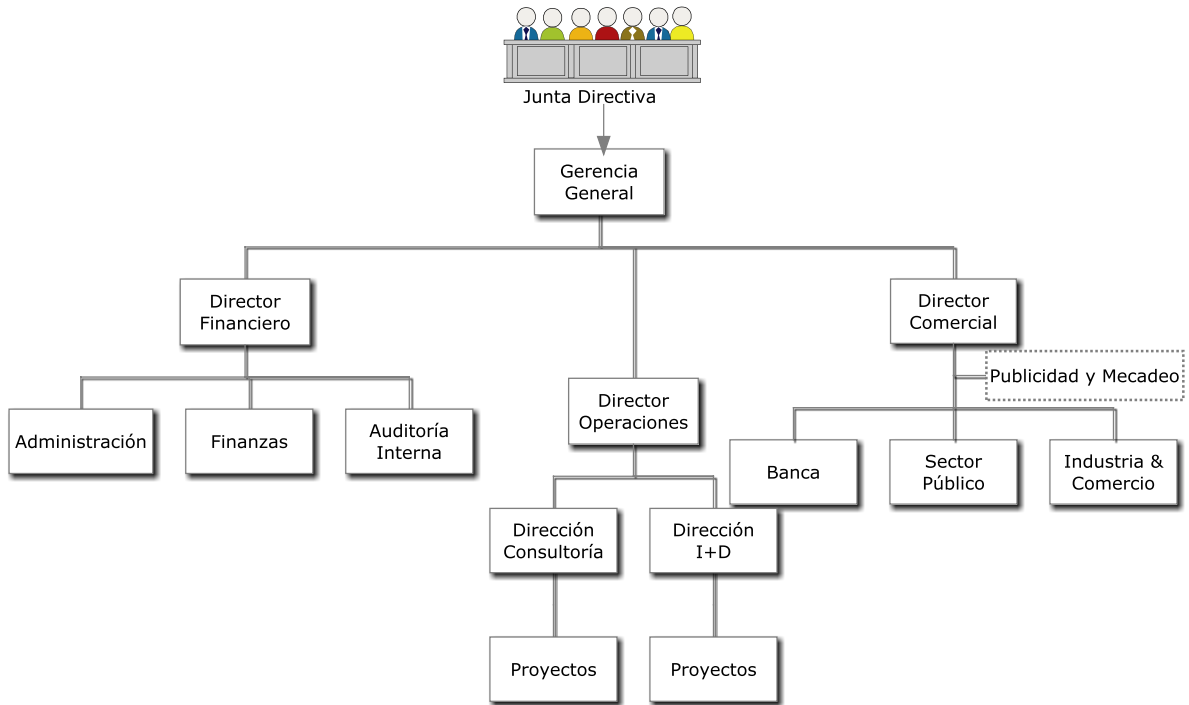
Junta Directiva

Gerencia General

Director Financiero

Director Operaciones

Director Comercial

Publicidad y Mecadeo

Administración

Finanzas

Auditoría Interna

Banca

Sector Público

Industria & Comercio

Dirección Consultoría

Dirección I+D

Proyectos

Proyectos